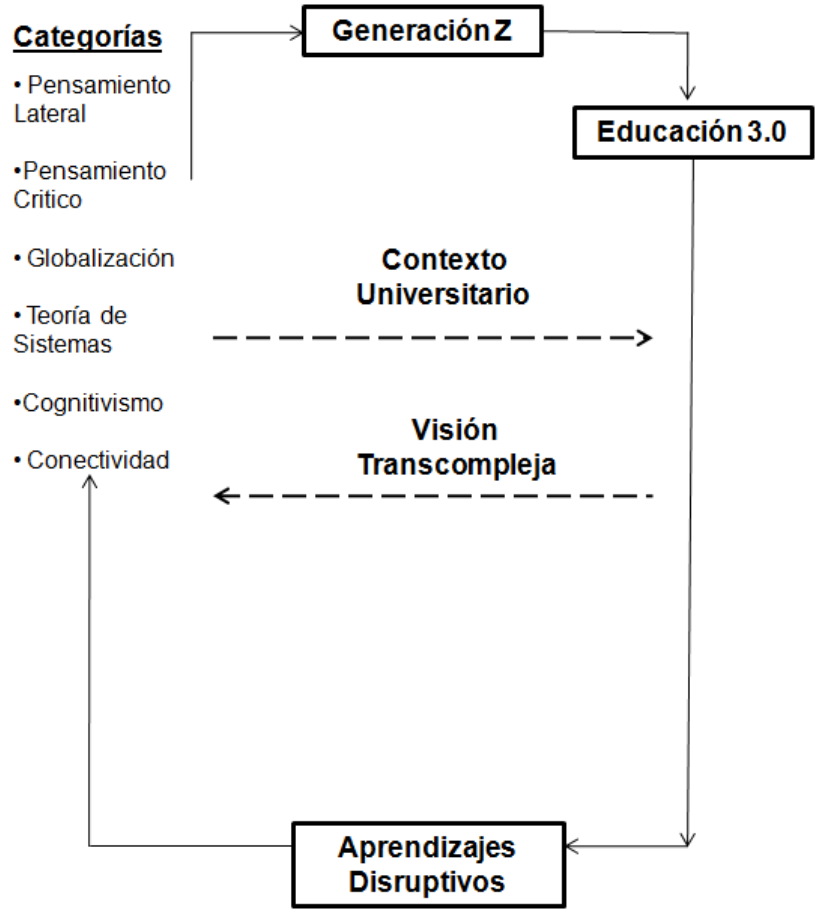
Categorías

• Pensamiento Lateral

•Pensamiento Critico

• Globalización

• Teoría de Sistemas

•Cognitivismo

• Conectividad

Generación Z

Educación 3.0

Contexto Universitario

Visión Transcompleja

Aprendizajes Disruptivos